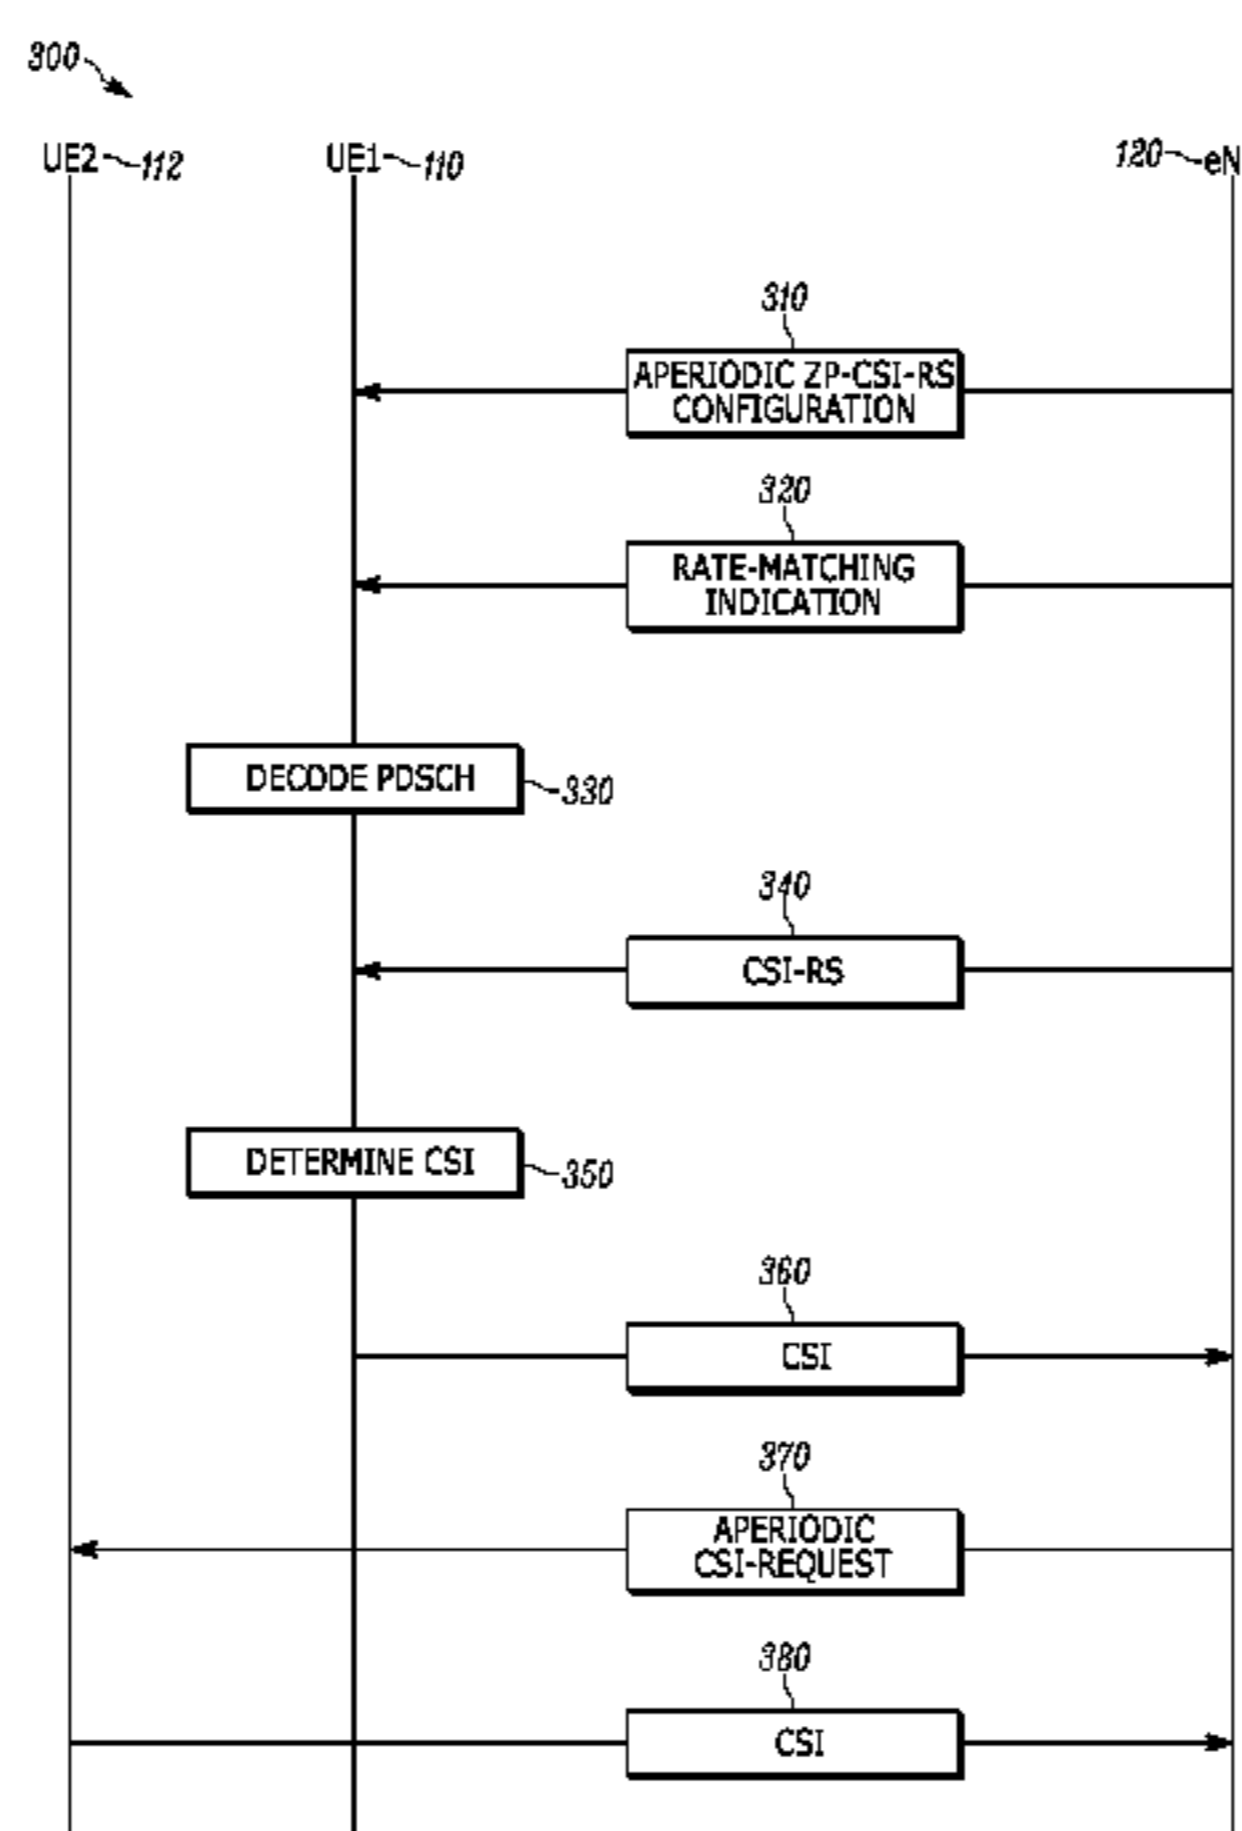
300

UE2 112

UE1 110

120 eN

310

APERIODIC ZP-CSI-RS CONFIGURATION

320

RATE-MATCHING INDICATION

DECODE PDSCH

330

340

CSI-RS

DETERMINE CSI

350

360

CSI

370

APERIODIC CSI-REQUEST

380

CSI